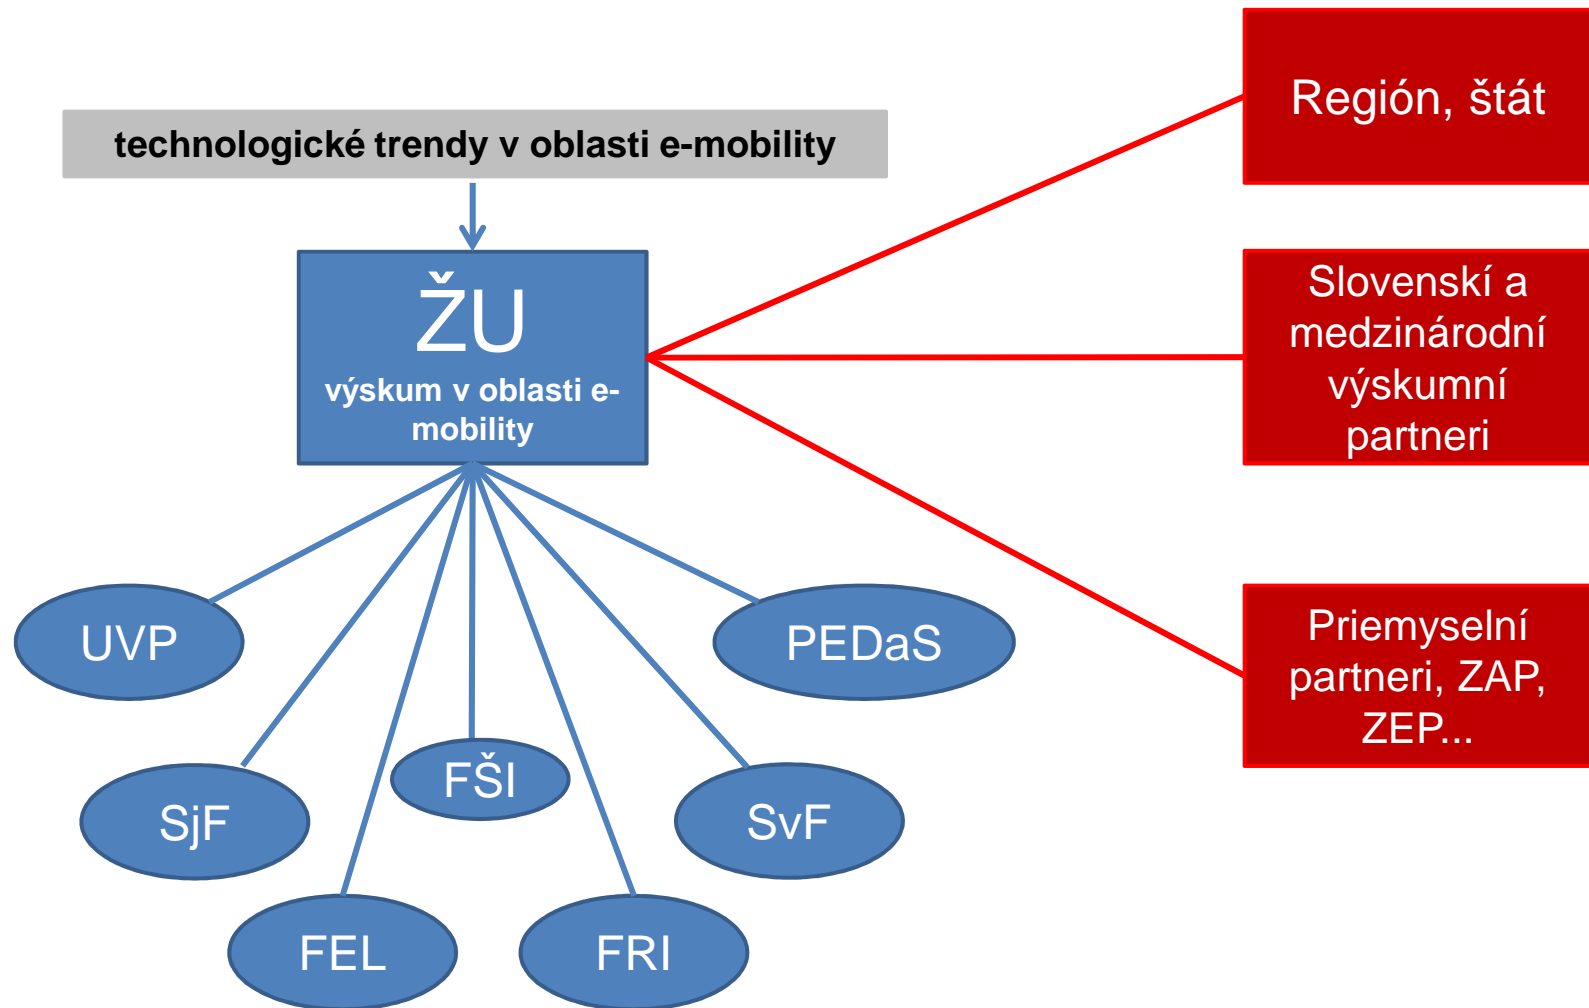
technologické trendy v oblasti e-mobility

ŽU
výskum v oblasti e-mobility

Región, štát

Slovenskí a medzinárodní výskumní partneri

Priemyselní partneri, ZAP, ZEP...

UVP

PEDaS

FŠI

SjF

SvF

FEL

FRI